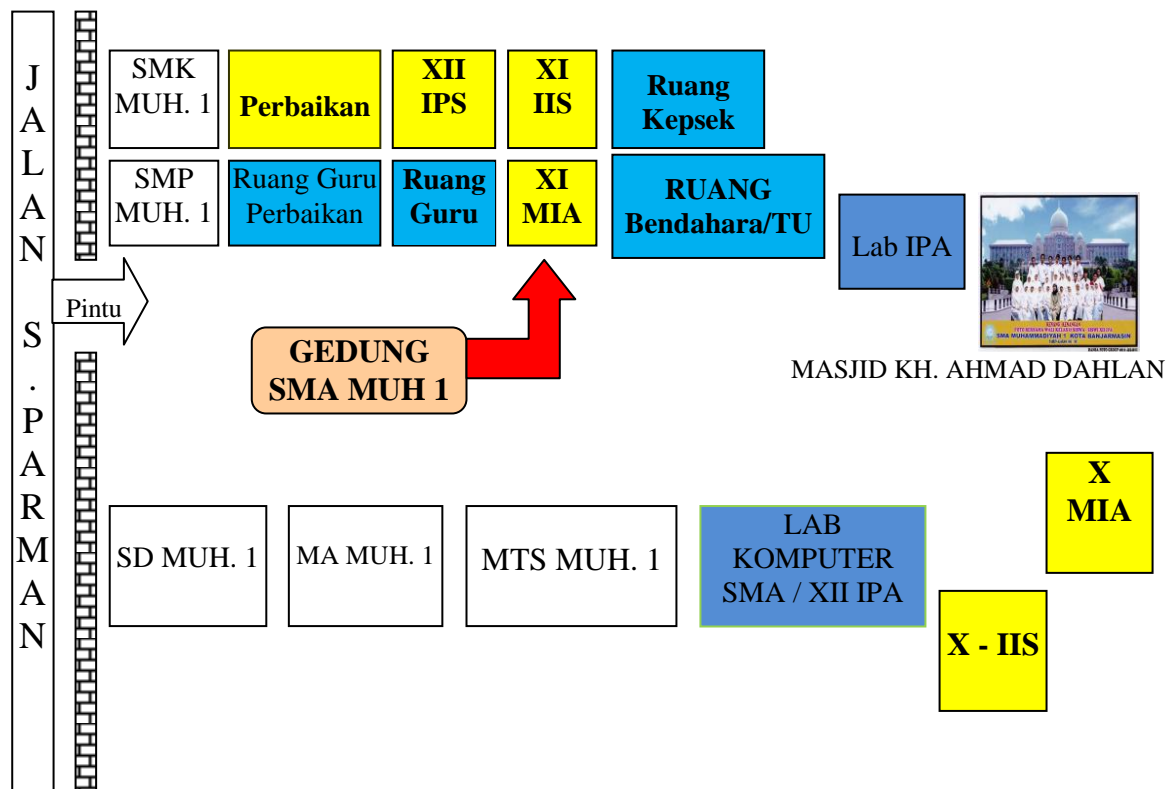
JALAN S. PARMAN

SMK MUH. 1

Perbaikan

XII IPS

XI IIS

Ruang Kepsek

SMP MUH. 1

Ruang Guru Perbaikan

Ruang Guru

XI MIA

RUANG Bendahara/TU

Lab IPA

Pintu

GEDUNG SMA MUH 1

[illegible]
SMA MUHAMMADIYAH 1 KOTA BANJARMASIN
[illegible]

MASJID KH. AHMAD DAHLAN

X MIA

SD MUH. 1

MA MUH. 1

MTS MUH. 1

LAB KOMPUTER SMA / XII IPA

X - IIS